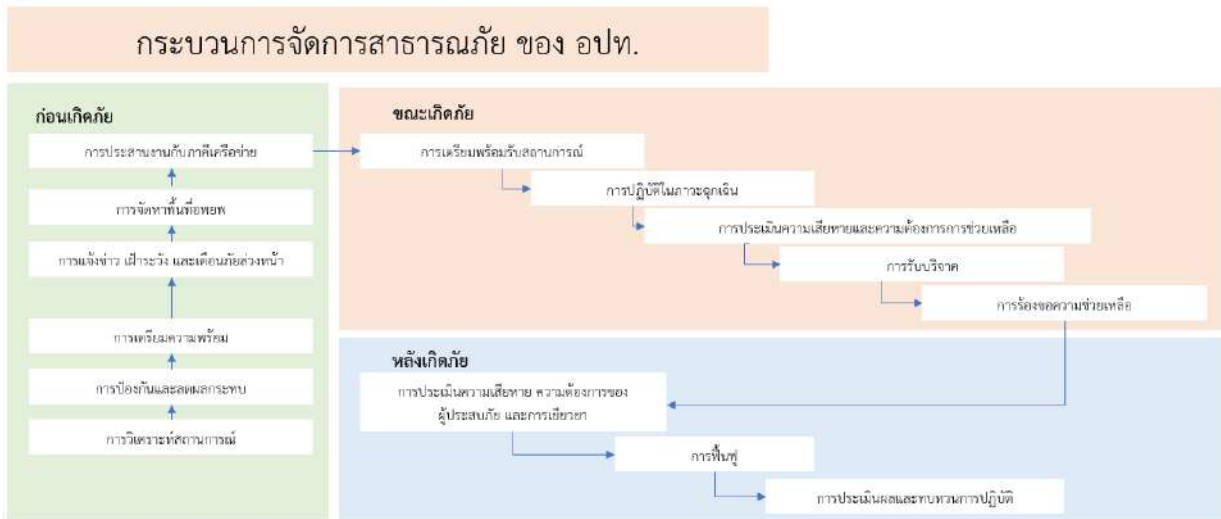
กระบวนการจัดการสาธารณภัย ของ อปท.

ก่อนเกิดภัย

การประสานงานกับภาคีเครือข่าย

การจัดหาพื้นที่อพยพ

การแจ้งข่าว เฝ้าระวัง และเตือนภัยล่วงหน้า

การเตรียมความพร้อม

การป้องกันและลดผลกระทบ

การวิเคราะห์สถานการณ์

ขณะเกิดภัย

การเตรียมพร้อมรับสถานการณ์

การปฏิบัติในภาวะฉุกเฉิน

การประเมินความเสียหายและความต้องการการช่วยเหลือ

การรับบริจาค

การร้องขอความช่วยเหลือ

หลังเกิดภัย

การประเมินความเสียหาย ความต้องการของผู้ประสบภัย และการเยียวยา

การฟื้นฟู

การประเมินผลและทบทวนการปฏิบัติ